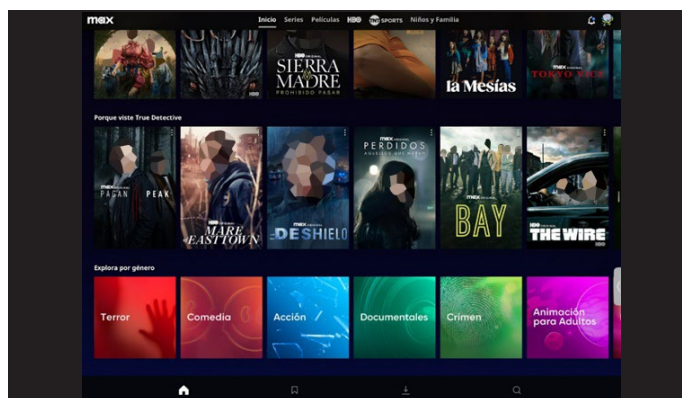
max

Inicio Series Películas HBO TNT SPORTS Niños y Familia

HBO
SIERRA MADRE
PROHIBIDO PASAR
HBO

la Mesías

max
TOKYO VICE

Porque viste True Detective

max
PAGAN PEAK

HBO
MARE OF EASTTOWN

max
DESHIELO

PERDIDOS

BAY

HBO
THE WIRE
HBO

Explora por género

Terror

Comedia

Acción

Documentales

Crimen

Animación para Adultos